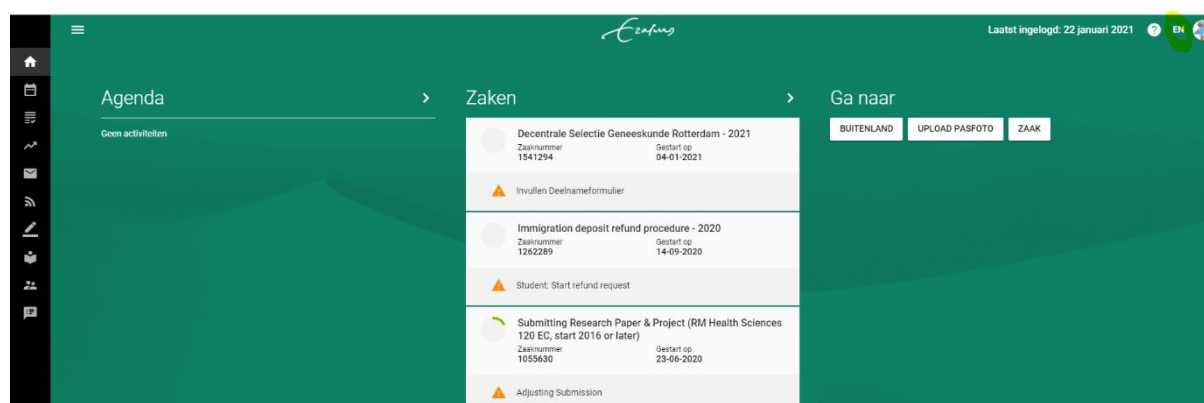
Erasmus

Laatst ingelogd: 22 januari 2021 EN

Agenda >

Geen activiteiten

Zaken >

Decentrale Selectie Geneeskunde Rotterdam - 2021
Zaaknummer 1541294
Gestart op 04-01-2021

Invullen Deelnameformulier

Immigration deposit refund procedure - 2020
Zaaknummer 1262289
Gestart op 14-09-2020

Student: Start refund request

Submitting Research Paper & Project (RM Health Sciences 120 EC, start 2016 or later)
Zaaknummer 1055630
Gestart op 23-06-2020

Adjusting Submission

Ga naar

BUITENLAND UPLOAD PASFOTO ZAAK